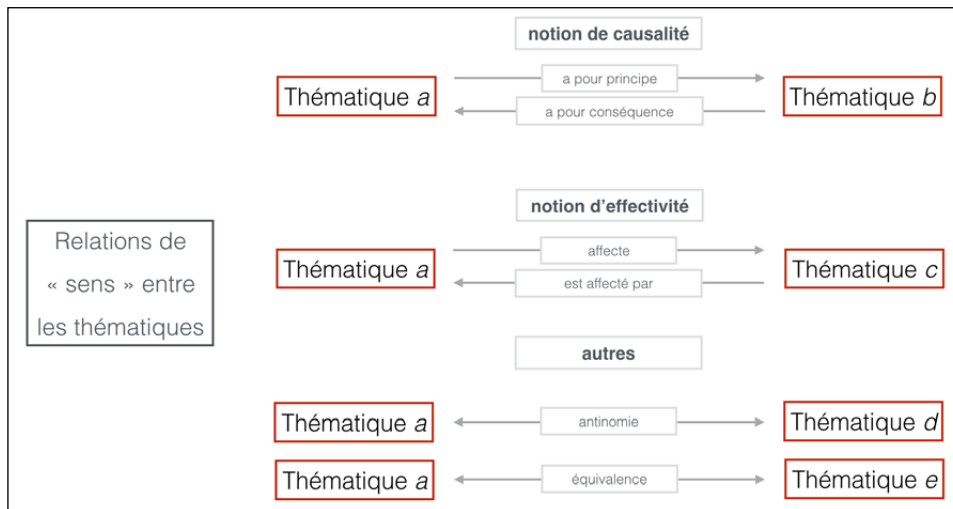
Relations de « sens » entre les thématiques

notion de causalité

Thématique *a*

a pour principe

a pour conséquence

Thématique *b*

notion d'effectivité

Thématique *a*

affecte

est affecté par

Thématique *c*

autres

Thématique *a*

antinomie

Thématique *d*

Thématique *a*

équivalence

Thématique *e*